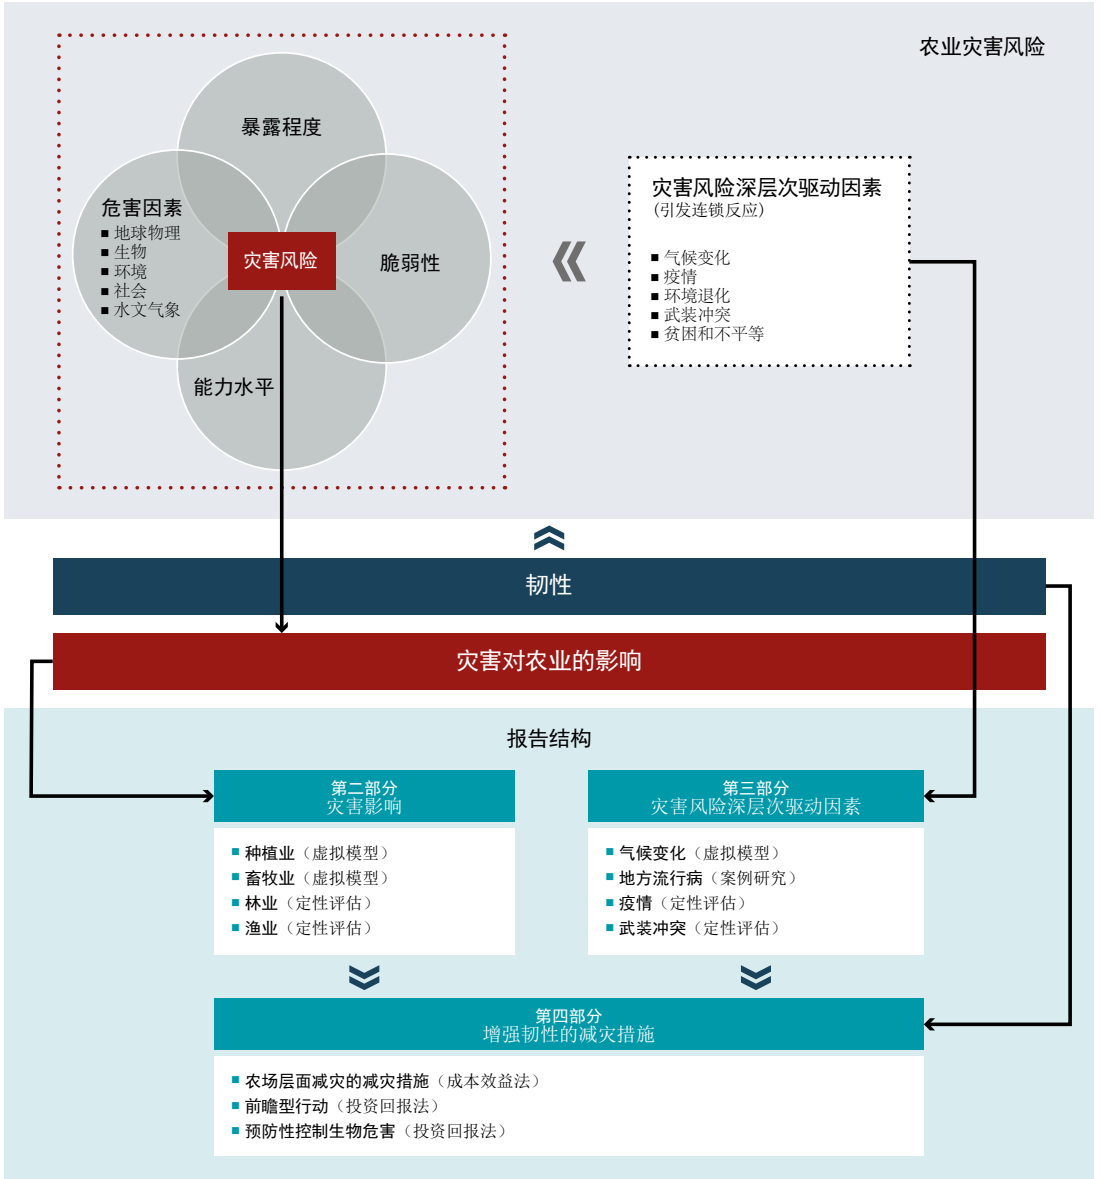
农业灾害风险

暴露程度

危害因素
■ 地球物理
■ 生物
■ 环境
■ 社会
■ 水文气象

灾害风险

脆弱性

能力水平

灾害风险深层次驱动因素
（引发连锁反应）

■ 气候变化
■ 疫情
■ 环境退化
■ 武装冲突
■ 贫困和不平等

韧性

灾害对农业的影响

报告结构

第二部分
灾害影响

■ 种植业（虚拟模型）
■ 畜牧业（虚拟模型）
■ 林业（定性评估）
■ 渔业（定性评估）

第三部分
灾害风险深层次驱动因素

■ 气候变化（虚拟模型）
■ 地方流行病（案例研究）
■ 疫情（定性评估）
■ 武装冲突（定性评估）

第四部分
增强韧性的减灾措施

■ 农场层面减灾的减灾措施（成本效益法）
■ 前瞻型行动（投资回报法）
■ 预防性控制生物危害（投资回报法）